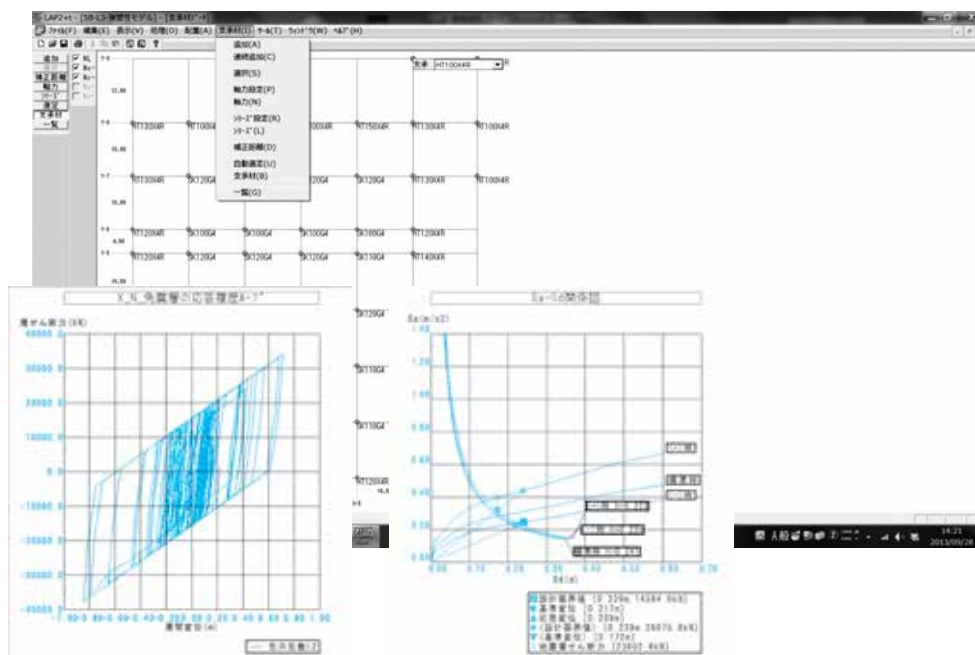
LAP2+t - [SS-L3-制振性モデル] - [支承材(F)]

ファイル(F) 編集(E) 表示(V) 処理(O) 配置(A) 支承材(I) ツール(T) ウィンドウ(W) ヘルプ(H)

追加(A)
連続追加(C)
選択(S)
軸力設定(P)
軸力(N)
ｿｰﾝﾋﾞ設定(R)
ｿｰﾝﾋﾞ(L)
補正剛構(D)
自動選定(U)
支承材(B)
一覧(G)

追加
補正剛構
軸力
ｿｰﾝﾋﾞ
選定
支承材
一覧

支承 HT100X4R

RT100X4R RT100X4R RT100X4R RT150X4R RT130X4R RT100X4R
RT100X4R SK120G4 SK120G4 SK120G4 RT130X4R RT100X4R
RT120X4R SK100G4 SK100G4 SK100G4 SK100G4 RT120X4R
RT120X4R SK120G4 SK120G4 SK120G4 SK110G4 RT140X4R
SK120G4
SK110G4
SK110G4
RT120X4R

X_N_免震層の応答履歴 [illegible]

層せん断力(kN)
40000
30000
20000
10000
0
-10000
-20000
-30000
-40000
層間変位(m)
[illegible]

Sa-Sd関係図
Sa(m/s2)
Sd(m)
0.00 0.10 0.20 0.30 0.40 0.50 0.60 0.70

設計限界値 [0.339m 14584.9kN]
基準変位 [0.217m]
応答変位 [0.209m]
(設計限界値) [0.339m 26075.8kN]
(基準変位) [0.172m]
免震層せん断力 [23802.8kN]

14:21
2013/09/28